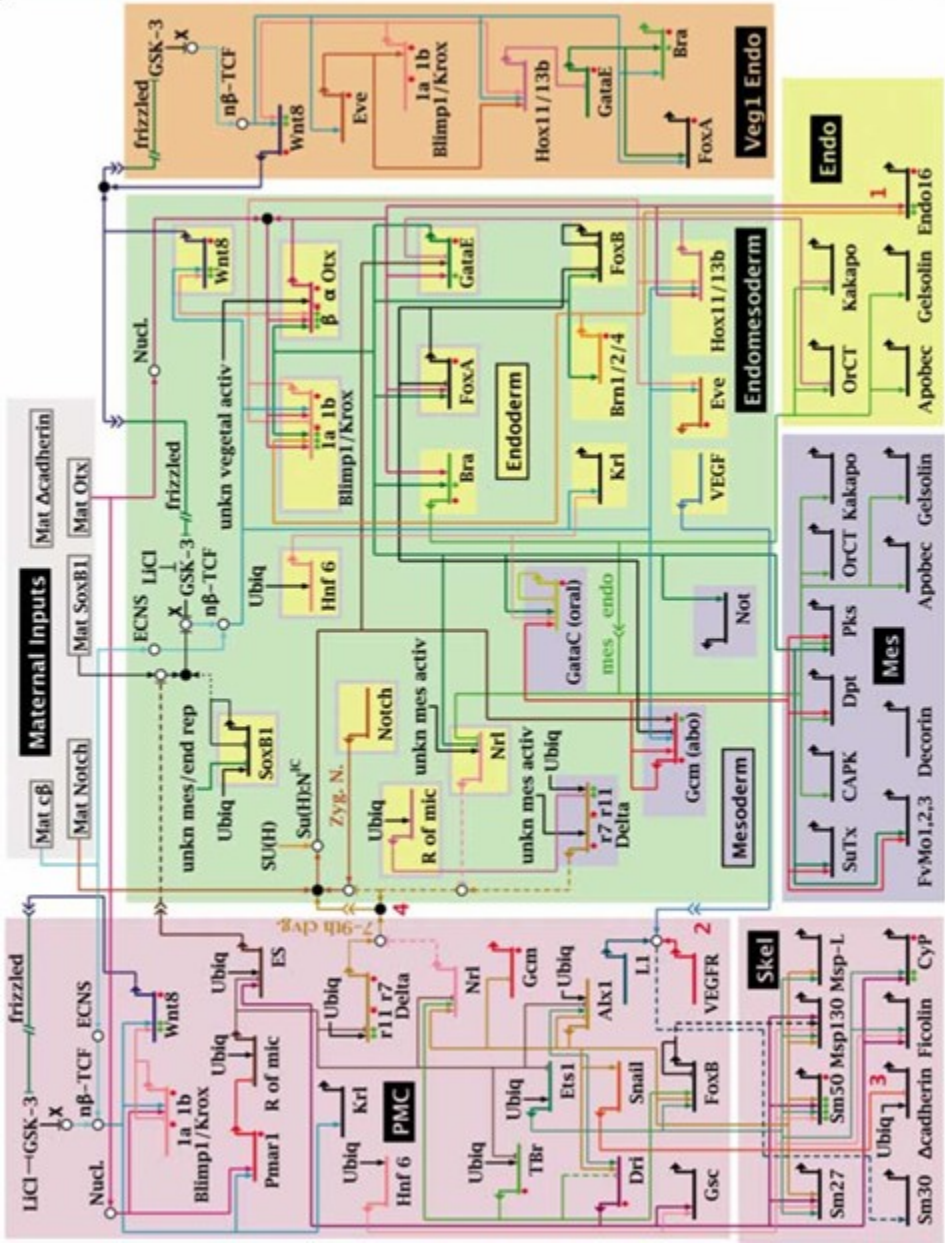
Maternal Inputs
Mat cβ
Mat Notch
Mat SoxB1
Mat Otx
Mat ΔCadherin

Veg1 Endo
frizzled
GSK-3
x
nβ-TCF
Wnt8
Eve
1a 1b
Blimp1/Krox
Hox11/13b
GataE
Bra
FoxA

Endo
1
Endo16
Kakapo
Gelsolin
OrCT
Apobec

Endomesoderm
Nucl.
frizzled
GSK-3
LiCl
x
nβ-TCF
ECNS
Ubiq
Wnt8
β α Otx
GataE
FoxB
Hox11/13b
unkn vegetal activ
1a 1b
Blimp1/Krox
FoxA
Brn1/2/4
Eve
Endoderm
Bra
Krl
VEGF
Hnf 6
Ubiq
unkn mes/end rep
SoxB1
Ubiq
GataC (oral)
mes
endo
Not
Notch
unkn mes activ
Nrl
SU(H)
Su(H):N$^{IC}$
Zyg. N.
Ubiq
R of mic
unkn mes activ
Ubiq
r7 r11
Delta
Gcm (abo)
Mesoderm

Mes
Kakapo
Gelsolin
OrCT
Apobec
Pks
Dpt
Decorin
CAPK
SuTx
FvMo1,2,3

7-9th clvg.
4
2

PMC
frizzled
LiCl
GSK-3
x
nβ-TCF
ECNS
Wnt8
Nucl.
1a 1b
Blimp1/Krox
Ubiq
Pmar1
Ubiq
R of mic
ES
Ubiq
r11 r7
Delta
Nrl
Gcm
Ubiq
Alx1
L1
VEGFR
Krl
Ubiq
Hnf 6
Ubiq
TBr
Ubiq
Ets1
Snail
FoxB
Dri
Gsc

Skel
Sm50
Msp130
Msp-L
CyP
3
Ubiq
ΔCadherin
Ficolin
Sm27
Sm30